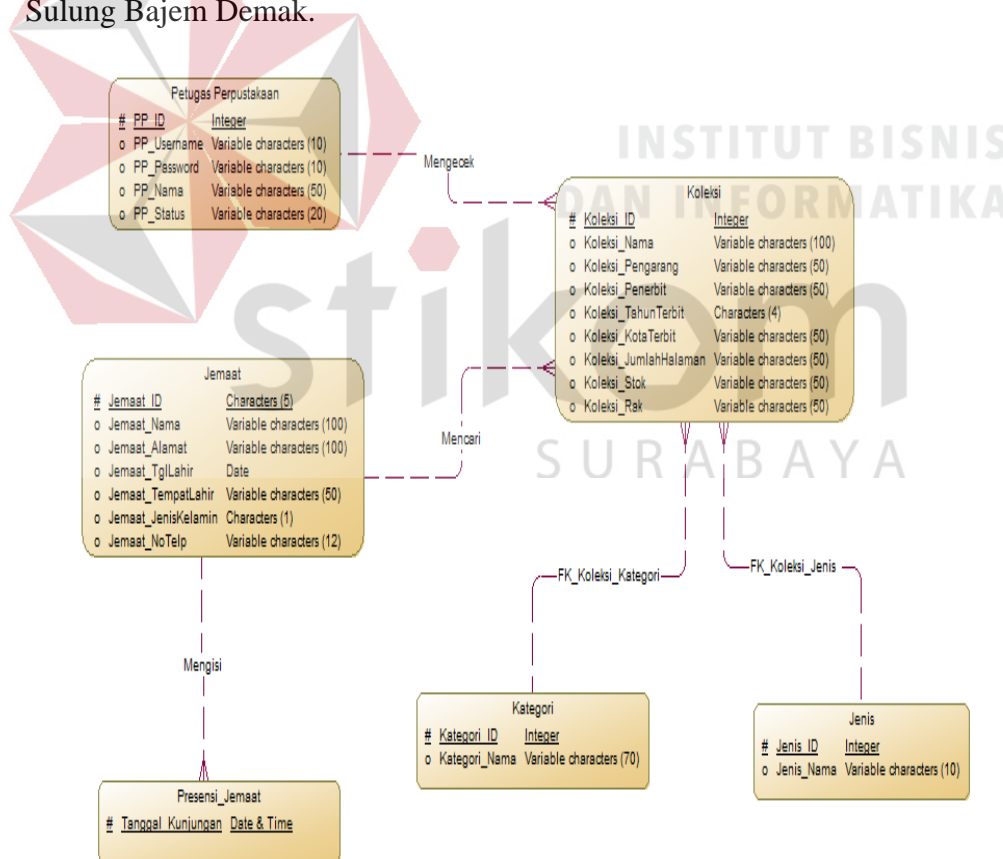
Sulung Bajem Demak.

INSTITUT BISNIS
DAN INFORMATIKA

stikom

SURABAYA

Petugas Perpustakaan

| | | |
|---|---|---|
| # | PP_ID | Integer |
| o | PP_Username | Variable characters (10) |
| o | PP_Password | Variable characters (10) |
| o | PP_Nama | Variable characters (50) |
| o | PP_Status | Variable characters (20) |

Mengecek

Koleksi

| | | |
|---|---|---|
| # | Koleksi_ID | Integer |
| o | Koleksi_Nama | Variable characters (100) |
| o | Koleksi_Pengarang | Variable characters (50) |
| o | Koleksi_Penerbit | Variable characters (50) |
| o | Koleksi_TahunTerbit | Characters (4) |
| o | Koleksi_KotaTerbit | Variable characters (50) |
| o | Koleksi_JumlahHalaman | Variable characters (50) |
| o | Koleksi_Stok | Variable characters (50) |
| o | Koleksi_Rak | Variable characters (50) |

Jemaat

| | | |
|---|---|---|
| # | Jemaat_ID | Characters (5) |
| o | Jemaat_Nama | Variable characters (100) |
| o | Jemaat_Alamat | Variable characters (100) |
| o | Jemaat_TglLahir | Date |
| o | Jemaat_TempatLahir | Variable characters (50) |
| o | Jemaat_JenisKelamin | Characters (1) |
| o | Jemaat_NoTelp | Variable characters (12) |

Mencari

FK_Koleksi_Kategori

FK_Koleksi_Jenis

Mengisi

Kategori

| | | |
|---|---|---|
| # | Kategori_ID | Integer |
| o | Kategori_Nama | Variable characters (70) |

Jenis

| | | |
|---|---|---|
| # | Jenis_ID | Integer |
| o | Jenis_Nama | Variable characters (10) |

Presensi_Jemaat

| | | |
|---|---|---|
| # | Tanggal_Kunjungan | Date & Time |